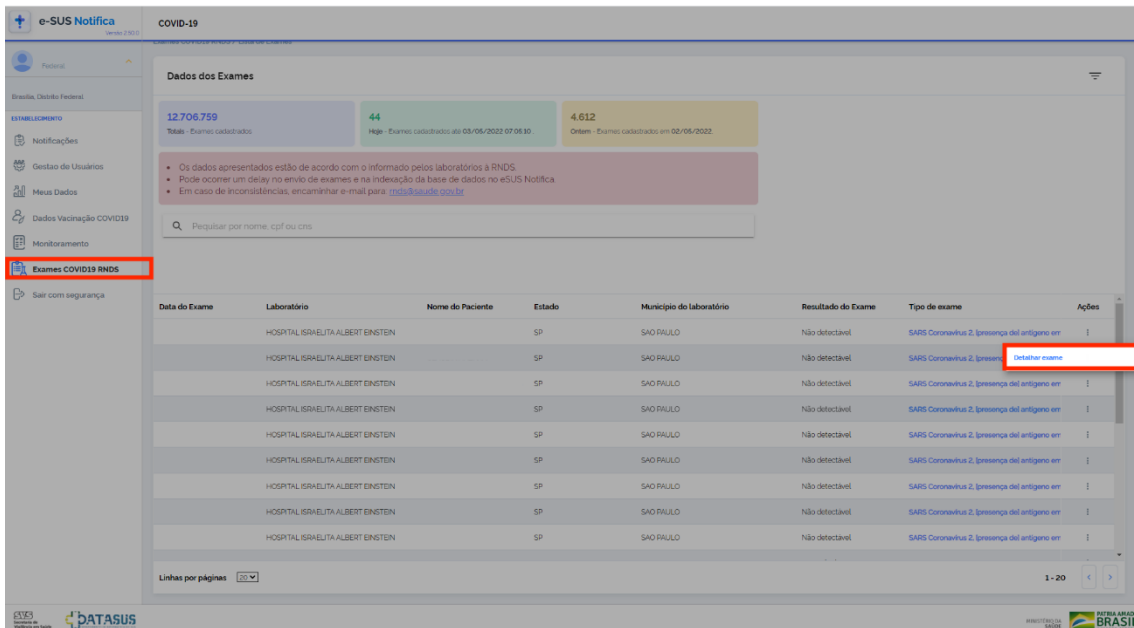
e-SUS Notifica
Versão 2.50.0

COVID-19

Federal

Brasília, Distrito Federal

ESTABELECIMENTO

Notificações

Gestão de Usuários

Meus Dados

Dados Vacinação COVID19

Monitoramento

Exames COVID19 RNDS

Sair com segurança

Dados dos Exames

12.706.759
Totais - Exames cadastrados

44
Hoje - Exames cadastrados até 03/05/2022 07:05:10.

4.612
Ontem - Exames cadastrados em 02/05/2022.

• Os dados apresentados estão de acordo com o informado pelos laboratórios à RNDS.
• Pode ocorrer um delay no envio de exames e na indexação da base de dados no eSUS Notifica.
• Em caso de inconsistências, encaminhar e-mail para: rnds@saude.gov.br

Pesquisar por nome, cpf ou cns

| Data do Exame | Laboratório | Nome do Paciente | Estado | Município do laboratório | Resultado do Exame | Tipo de exame | Ações |
|---|---|---|---|---|---|---|---|
| | HOSPITAL ISRAELITA ALBERT EINSTEIN | | SP | SAO PAULO | Não detectável | SARS Coronavirus 2, [presença del antígeno em | ⋮ |
| | HOSPITAL ISRAELITA ALBERT EINSTEIN | | SP | SAO PAULO | Não detectável | SARS Coronavirus 2, [presenç | Detalhar exame |
| | HOSPITAL ISRAELITA ALBERT EINSTEIN | | SP | SAO PAULO | Não detectável | SARS Coronavirus 2, [presença del antígeno em | ⋮ |
| | HOSPITAL ISRAELITA ALBERT EINSTEIN | | SP | SAO PAULO | Não detectável | SARS Coronavirus 2, [presença del antígeno em | ⋮ |
| | HOSPITAL ISRAELITA ALBERT EINSTEIN | | SP | SAO PAULO | Não detectável | SARS Coronavirus 2, [presença del antígeno em | ⋮ |
| | HOSPITAL ISRAELITA ALBERT EINSTEIN | | SP | SAO PAULO | Não detectável | SARS Coronavirus 2, [presença del antígeno em | ⋮ |
| | HOSPITAL ISRAELITA ALBERT EINSTEIN | | SP | SAO PAULO | Não detectável | SARS Coronavirus 2, [presença del antígeno em | ⋮ |
| | HOSPITAL ISRAELITA ALBERT EINSTEIN | | SP | SAO PAULO | Não detectável | SARS Coronavirus 2, [presença del antígeno em | ⋮ |
| | HOSPITAL ISRAELITA ALBERT EINSTEIN | | SP | SAO PAULO | Não detectável | SARS Coronavirus 2, [presença del antígeno em | ⋮ |

Linhas por páginas 20

1 - 20

SUS
DATASUS

MINISTÉRIO DA SAÚDE
PÁTRIA AMADA BRASIL